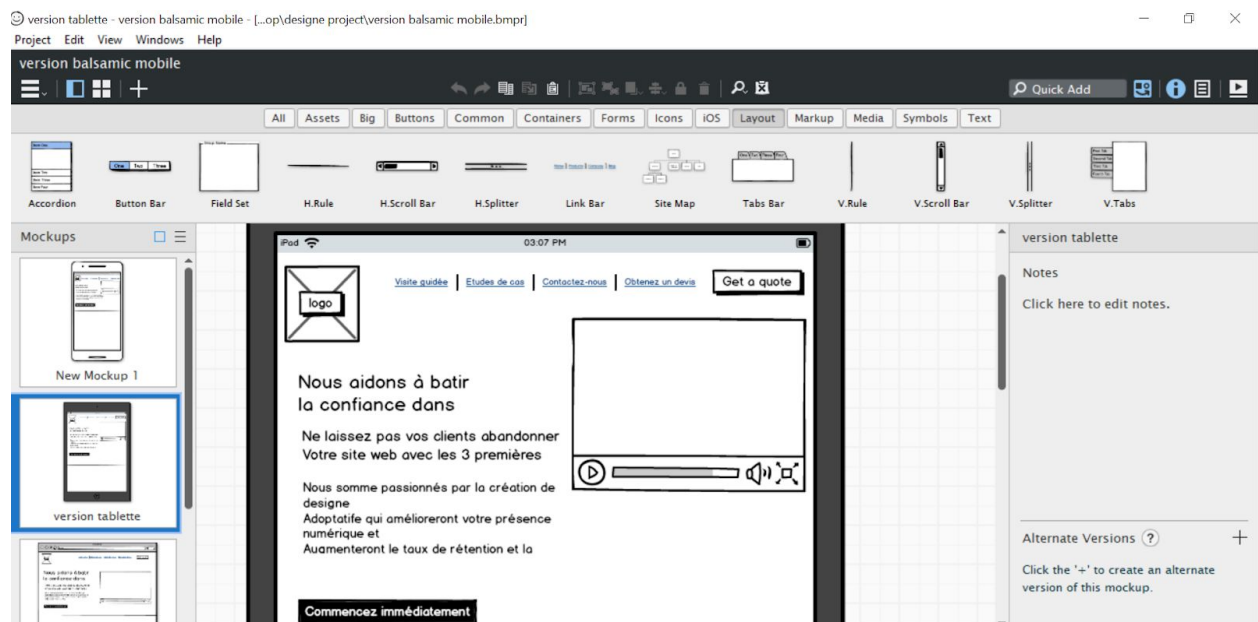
version tablette - version balsamic mobile - [...op\designe project\version balsamic mobile.bmpr]

Project Edit View Windows Help

version balsamic mobile

Quick Add

All | Assets | Big | Buttons | Common | Containers | Forms | Icons | iOS | Layout | Markup | Media | Symbols | Text

Accordion | Button Bar | Field Set | H.Rule | H.Scroll Bar | H.Splitter | Link Bar | Site Map | Tabs Bar | V.Rule | V.Scroll Bar | V.Splitter | V.Tabs

Mockups

New Mockup 1

version tablette

iPad 03:07 PM

logo

Visite guidée | Etudes de cas | Contactez-nous | Obtenez un devis | Get a quote

Nous aidons à batir la confiance dans

Ne laissez pas vos clients abandonner Votre site web avec les 3 premières

Nous somme passionnés par la création de designe
Adoptatife qui amélioreront votre présence numérique et
Augmenteront le taux de rétention et la

Commencez immédiatement

version tablette

Notes

Click here to edit notes.

Alternate Versions ?

Click the '+' to create an alternate version of this mockup.